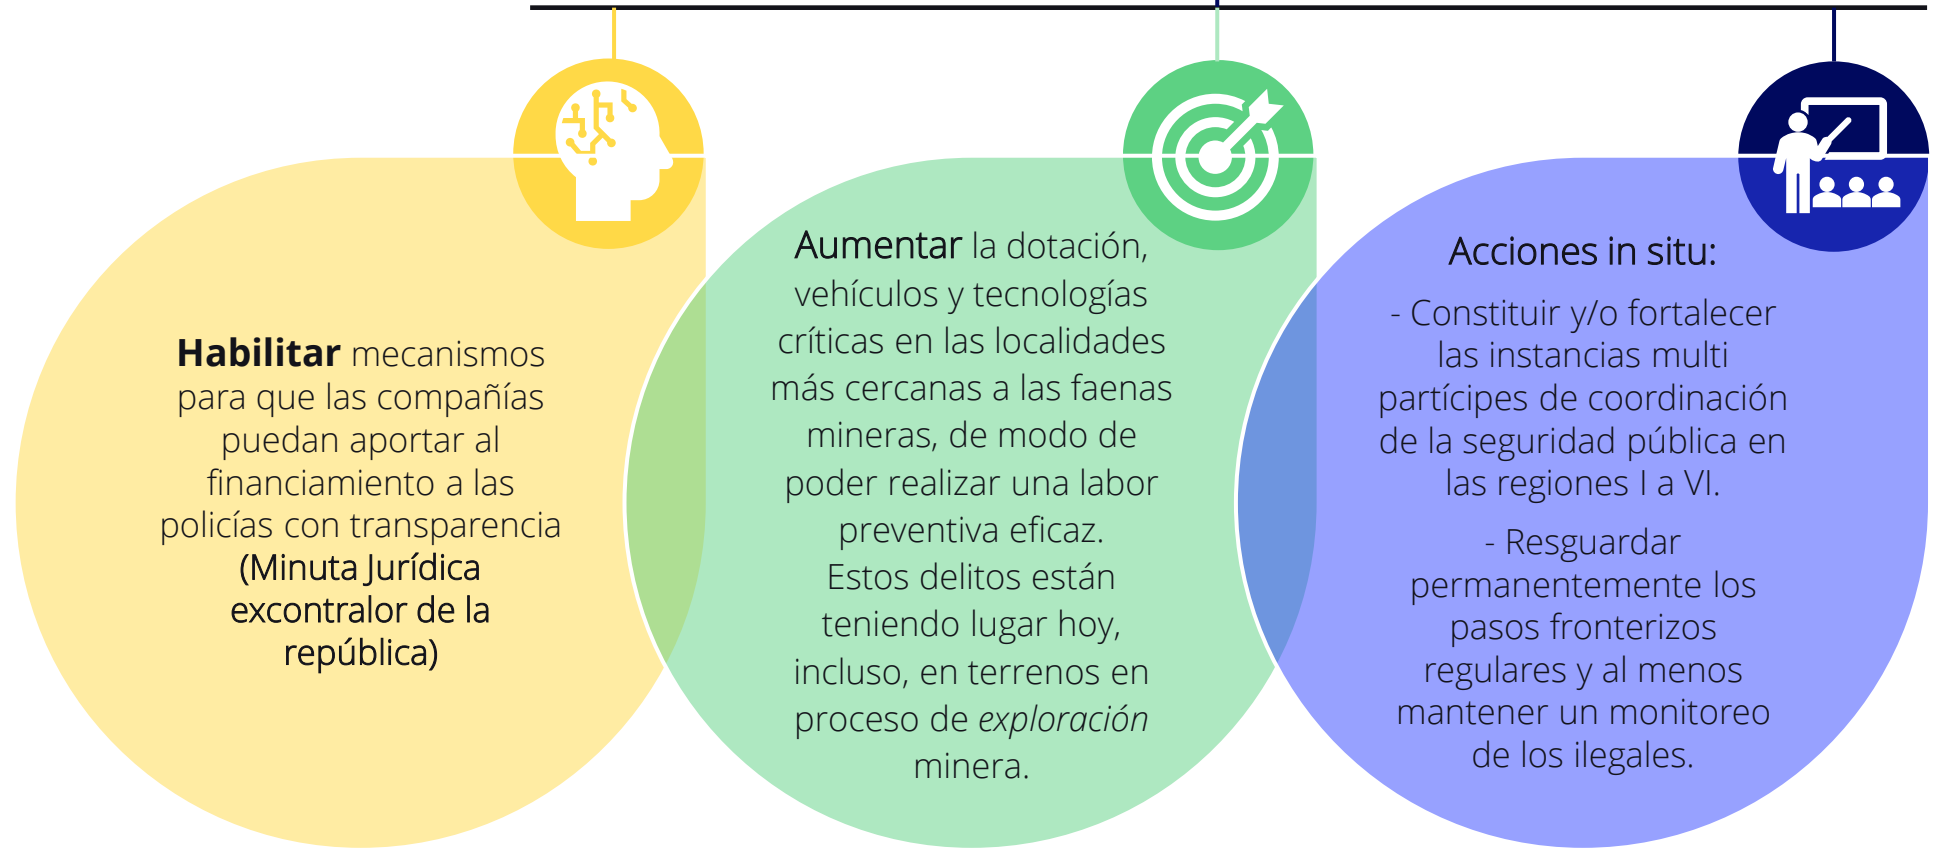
**Habilitar** mecanismos para que las compañías puedan aportar al financiamiento a las policías con transparencia (Minuta Jurídica excontralor de la república)

Aumentar la dotación, vehículos y tecnologías críticas en las localidades más cercanas a las faenas mineras, de modo de poder realizar una labor preventiva eficaz. Estos delitos están teniendo lugar hoy, incluso, en terrenos en proceso de *exploración* minera.

Acciones in situ:

- Constituir y/o fortalecer las instancias multi partícipes de coordinación de la seguridad pública en las regiones I a VI.

- Resguardar permanentemente los pasos fronterizos regulares y al menos mantener un monitoreo de los ilegales.